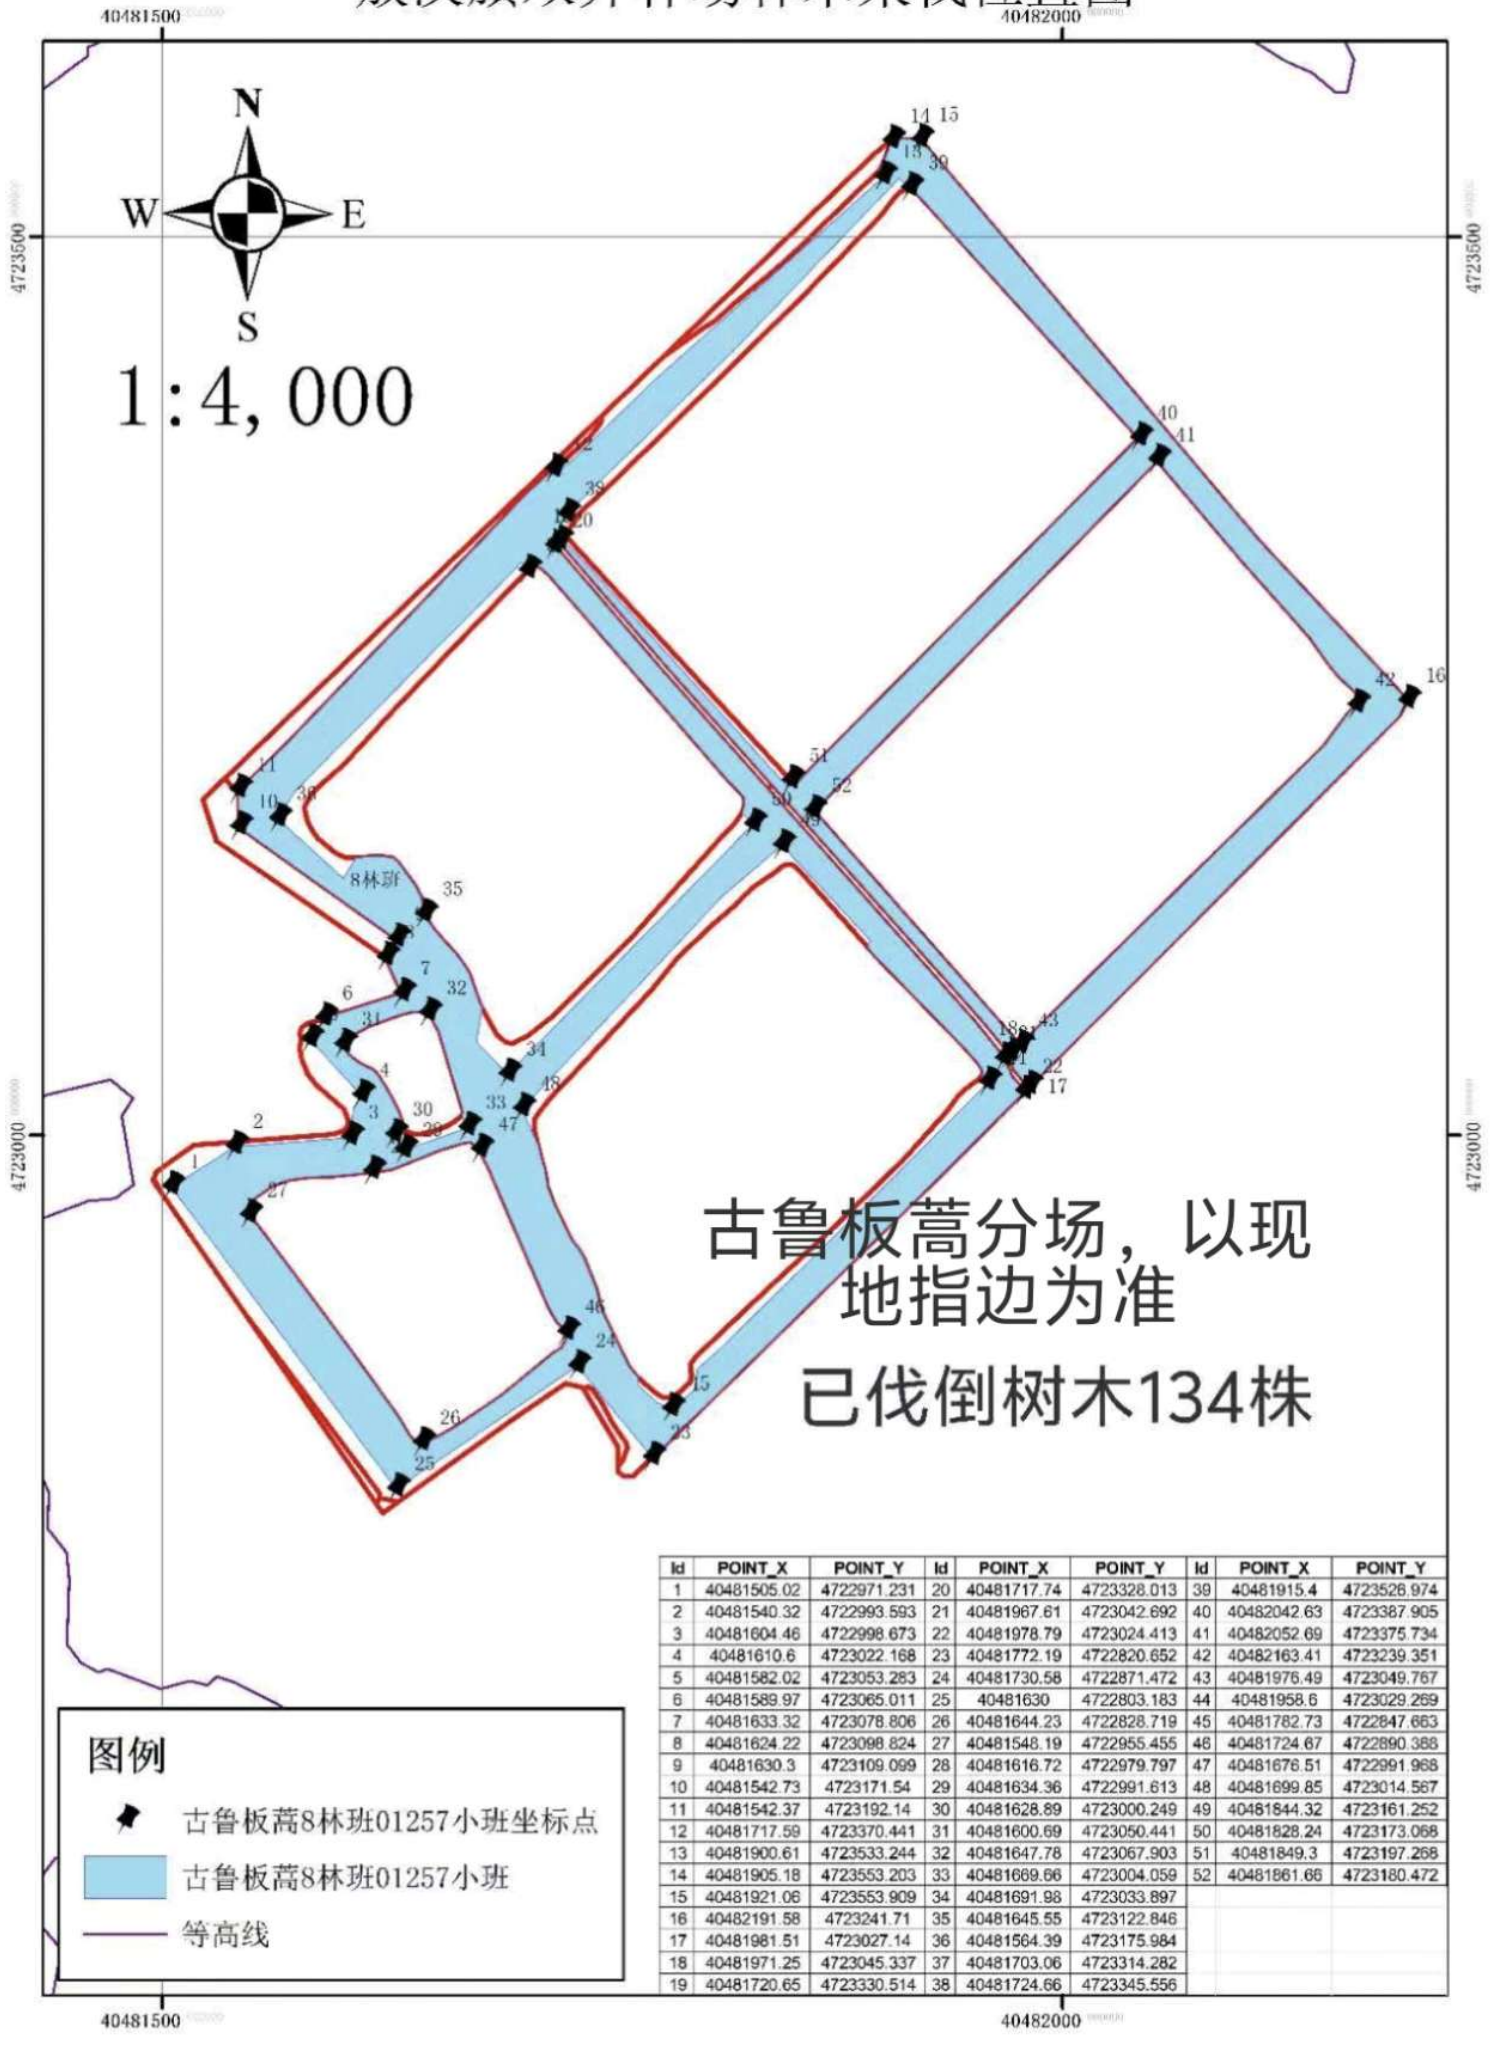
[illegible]

40481500 40482000

N
W E
S

1:4,000

4723500 4723500

14 15
13 39
40
41
12
38
20
42 16
11
10 36
51
50 52
49
8林班
35
7
32
6
31
18 43
21 22
19 17
34
4
48
33
30 47
3
2 29
1
27
古鲁板蒿分场，以现地指边为准
已伐倒树木134株
46
24
45
26 23
25

4723000 4723000

| Id | POINT_X | POINT_Y | Id | POINT_X | POINT_Y | Id | POINT_X | POINT_Y |
|---|---|---|---|---|---|---|---|---|
| 1 | 40481505.02 | 4722971.231 | 20 | 40481717.74 | 4723328.013 | 39 | 40481915.4 | 4723526.974 |
| 2 | 40481540.32 | 4722993.593 | 21 | 40481967.61 | 4723042.692 | 40 | 40482042.63 | 4723387.905 |
| 3 | 40481604.46 | 4722998.673 | 22 | 40481978.79 | 4723024.413 | 41 | 40482052.69 | 4723375.734 |
| 4 | 40481610.6 | 4723022.168 | 23 | 40481772.19 | 4722820.652 | 42 | 40482163.41 | 4723239.351 |
| 5 | 40481582.02 | 4723053.283 | 24 | 40481730.58 | 4722871.472 | 43 | 40481976.49 | 4723049.767 |
| 6 | 40481589.97 | 4723065.011 | 25 | 40481630 | 4722803.183 | 44 | 40481958.6 | 4723029.269 |
| 7 | 40481633.32 | 4723078.806 | 26 | 40481644.23 | 4722828.719 | 45 | 40481782.73 | 4722847.663 |
| 8 | 40481624.22 | 4723098.824 | 27 | 40481548.19 | 4722955.455 | 46 | 40481724.67 | 4722890.388 |
| 9 | 40481630.3 | 4723109.099 | 28 | 40481616.72 | 4722979.797 | 47 | 40481676.51 | 4722991.968 |
| 10 | 40481542.73 | 4723171.54 | 29 | 40481634.36 | 4722991.613 | 48 | 40481699.85 | 4723014.567 |
| 11 | 40481542.37 | 4723192.14 | 30 | 40481628.89 | 4723000.249 | 49 | 40481844.32 | 4723161.252 |
| 12 | 40481717.59 | 4723370.441 | 31 | 40481600.69 | 4723050.441 | 50 | 40481828.24 | 4723173.068 |
| 13 | 40481900.61 | 4723533.244 | 32 | 40481647.78 | 4723067.903 | 51 | 40481849.3 | 4723197.268 |
| 14 | 40481905.18 | 4723553.203 | 33 | 40481669.66 | 4723004.059 | 52 | 40481861.66 | 4723180.472 |
| 15 | 40481921.06 | 4723553.909 | 34 | 40481691.98 | 4723033.897 | | | |
| 16 | 40482191.58 | 4723241.71 | 35 | 40481645.55 | 4723122.846 | | | |
| 17 | 40481981.51 | 4723027.14 | 36 | 40481564.39 | 4723175.984 | | | |
| 18 | 40481971.25 | 4723045.337 | 37 | 40481703.06 | 4723314.282 | | | |
| 19 | 40481720.65 | 4723330.514 | 38 | 40481724.66 | 4723345.556 | | | |

图例
古鲁板蒿8林班01257小班坐标点
古鲁板蒿8林班01257小班
等高线

40481500 40482000